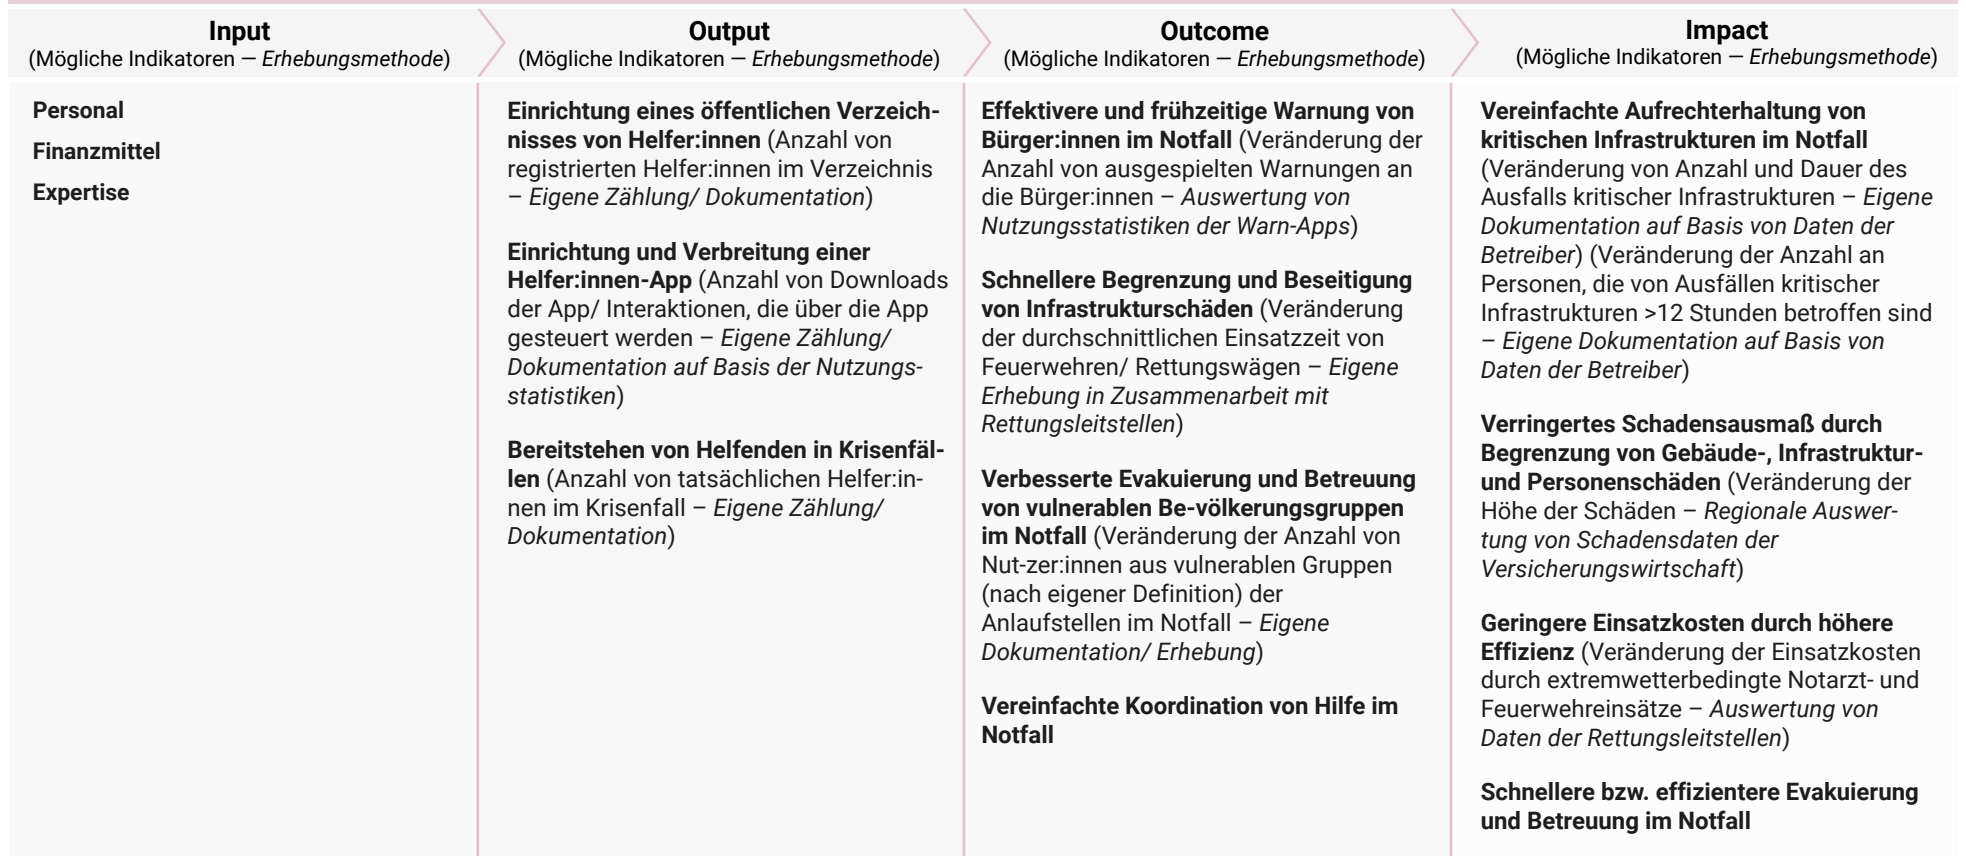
| Input (Mögliche Indikatoren — *Erhebungsmethode*) | Output (Mögliche Indikatoren — *Erhebungsmethode*) | Outcome (Mögliche Indikatoren — *Erhebungsmethode*) | Impact (Mögliche Indikatoren — *Erhebungsmethode*) |
|---|---|---|---|
| **Personal**<br>**Finanzmittel**<br>**Expertise** | **Einrichtung eines öffentlichen Verzeichnisses von Helfer:innen** (Anzahl von registrierten Helfer:innen im Verzeichnis – *Eigene Zählung/ Dokumentation*)<br><br>**Einrichtung und Verbreitung einer Helfer:innen-App** (Anzahl von Downloads der App/ Interaktionen, die über die App gesteuert werden – *Eigene Zählung/ Dokumentation auf Basis der Nutzungsstatistiken*)<br><br>**Bereitstehen von Helfenden in Krisenfällen** (Anzahl von tatsächlichen Helfer:innen im Krisenfall – *Eigene Zählung/ Dokumentation*) | **Effektivere und frühzeitige Warnung von Bürger:innen im Notfall** (Veränderung der Anzahl von ausgespielten Warnungen an die Bürger:innen – *Auswertung von Nutzungsstatistiken der Warn-Apps*)<br><br>**Schnellere Begrenzung und Beseitigung von Infrastrukturschäden** (Veränderung der durchschnittlichen Einsatzzeit von Feuerwehren/ Rettungswägen – *Eigene Erhebung in Zusammenarbeit mit Rettungsleitstellen*)<br><br>**Verbesserte Evakuierung und Betreuung von vulnerablen Be-völkerungsgruppen im Notfall** (Veränderung der Anzahl von Nut-zer:innen aus vulnerablen Gruppen (nach eigener Definition) der Anlaufstellen im Notfall – *Eigene Dokumentation/ Erhebung*)<br><br>**Vereinfachte Koordination von Hilfe im Notfall** | **Vereinfachte Aufrechterhaltung von kritischen Infrastrukturen im Notfall** (Veränderung von Anzahl und Dauer des Ausfalls kritischer Infrastrukturen – *Eigene Dokumentation auf Basis von Daten der Betreiber*) (Veränderung der Anzahl an Personen, die von Ausfällen kritischer Infrastrukturen >12 Stunden betroffen sind – *Eigene Dokumentation auf Basis von Daten der Betreiber*)<br><br>**Verringertes Schadensausmaß durch Begrenzung von Gebäude-, Infrastruktur- und Personenschäden** (Veränderung der Höhe der Schäden – *Regionale Auswertung von Schadensdaten der Versicherungswirtschaft*)<br><br>**Geringere Einsatzkosten durch höhere Effizienz** (Veränderung der Einsatzkosten durch extremwetterbedingte Notarzt- und Feuerwehreinsätze – *Auswertung von Daten der Rettungsleitstellen*)<br><br>**Schnellere bzw. effizientere Evakuierung und Betreuung im Notfall** |